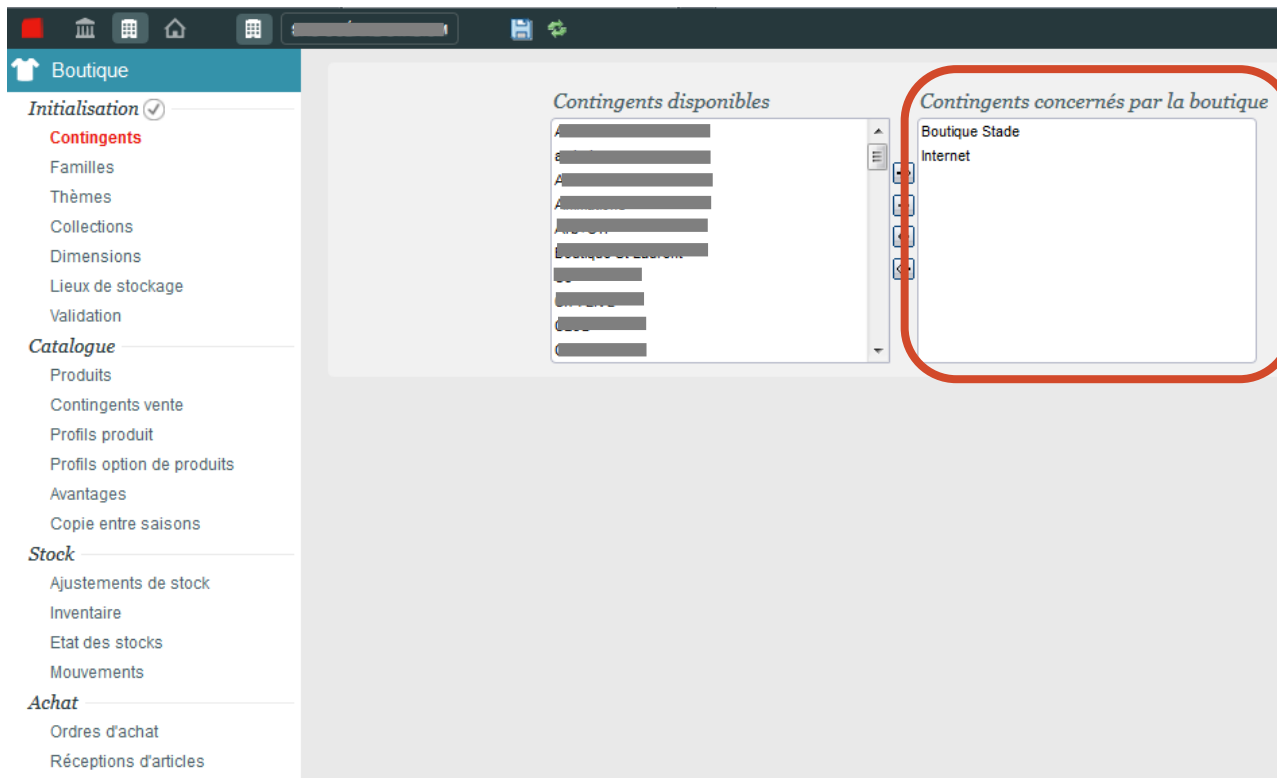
Boutique

Initialisation
Contingents
Familles
Thèmes
Collections
Dimensions
Lieux de stockage
Validation

Catalogue
Produits
Contingents vente
Profils produit
Profils option de produits
Avantages
Copie entre saisons

Stock
Ajustements de stock
Inventaire
Etat des stocks
Mouvements

Achat
Ordres d'achat
Réceptions d'articles

Contingents disponibles
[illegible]
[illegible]
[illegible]
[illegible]
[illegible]
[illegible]
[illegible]
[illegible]
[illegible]
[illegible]

Contingents concernés par la boutique
Boutique Stade
Internet